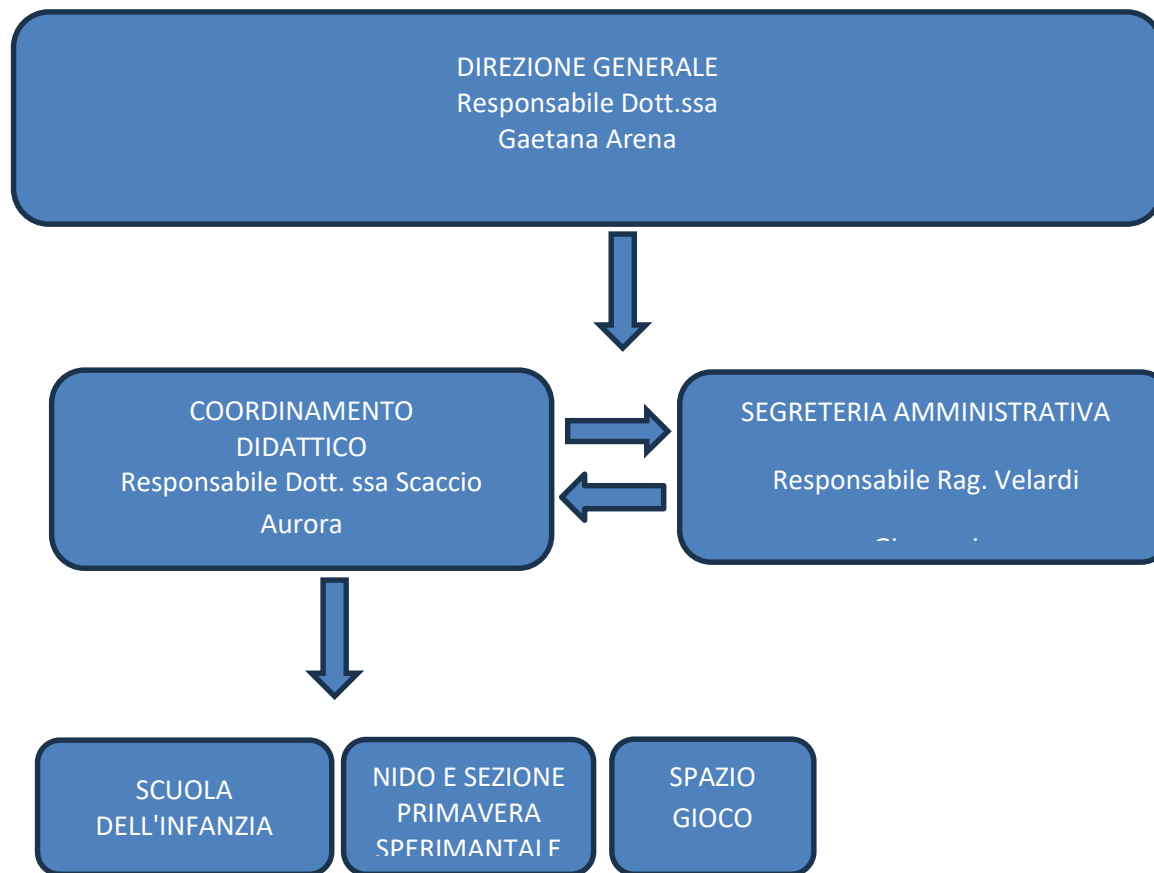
DIREZIONE GENERALE
Responsabile Dott.ssa
Gaetana Arena

COORDINAMENTO
DIDATTICO
Responsabile Dott. ssa Scaccio
Aurora

SEGRETERIA AMMINISTRATIVA

Responsabile Rag. Velardi

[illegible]

SCUOLA
DELL'INFANZIA

NIDO E SEZIONE
PRIMAVERA
SPERIMANTALE

SPAZIO
GIOCO